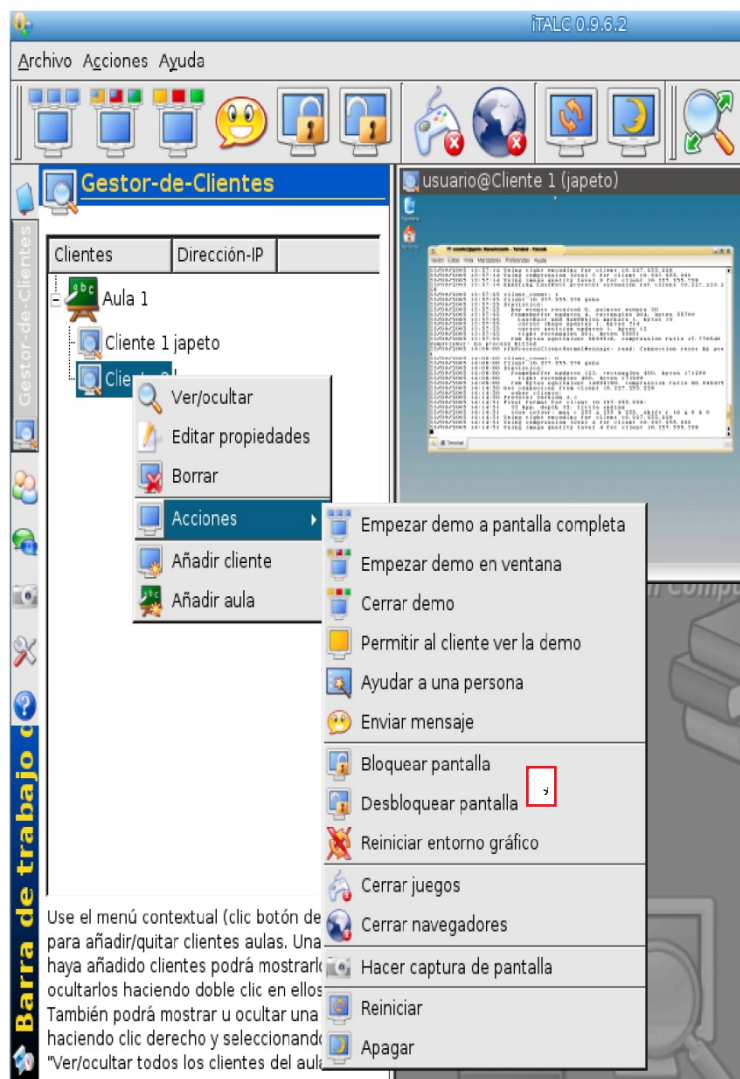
iTALC 0.9.6.2

Archivo Acciones Ayuda

Gestor-de-Clientes

Gestor-de-Clientes

usuario@Cliente 1 (japeto)

| Clientes | Dirección-IP |
|---|---|

Aula 1

Cliente 1 japeto

Clie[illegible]

Ver/ocultar

Editar propiedades

Borrar

Acciones

Añadir cliente

Añadir aula

Empezar demo a pantalla completa

Empezar demo en ventana

Cerrar demo

Permitir al cliente ver la demo

Ayudar a una persona

Enviar mensaje

Bloquear pantalla

Desbloquear pantalla

Reiniciar entorno gráfico

Cerrar juegos

Cerrar navegadores

Hacer captura de pantalla

Reiniciar

Apagar

Barra de trabajo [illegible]

Use el menú contextual (clic botón de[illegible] para añadir/quitar clientes aulas. Una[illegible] haya añadido clientes podrá mostrarl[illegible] ocultarlos haciendo doble clic en ellos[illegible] También podrá mostrar u ocultar una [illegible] haciendo clic derecho y seleccionand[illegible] "Ver/ocultar todos los clientes del aula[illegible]